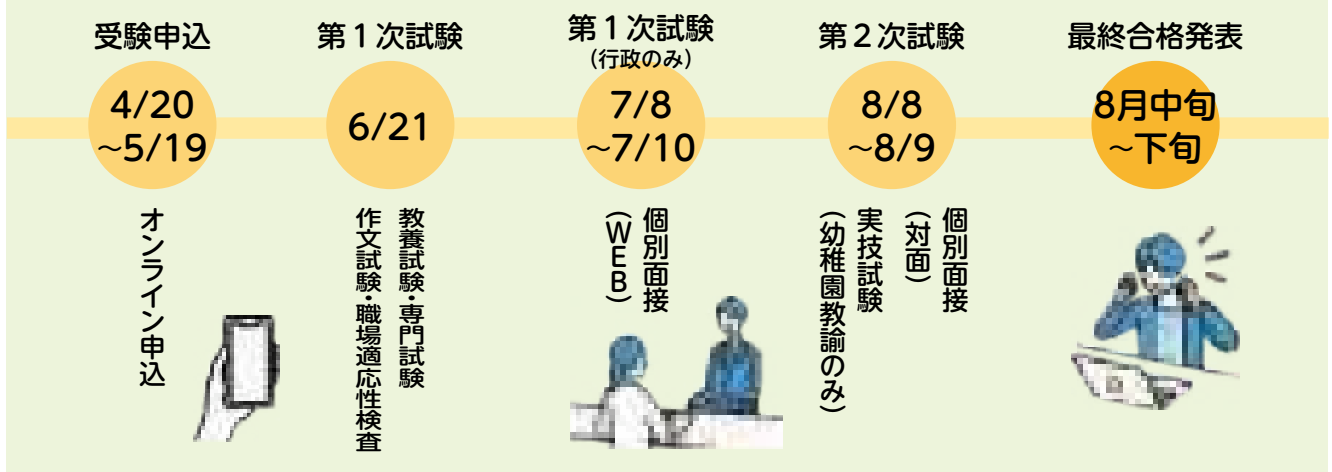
受験申込

4/20
~5/19

オンライン申込

第1次試験

6/21

教養試験・専門試験
作文試験・職場適応性検査

第1次試験
(行政のみ)

7/8
~7/10

個別面接
(WEB)

第2次試験

8/8
~8/9

個別面接
(対面)
実技試験
(幼稚園教諭のみ)

最終合格発表

8月中旬
~下旬